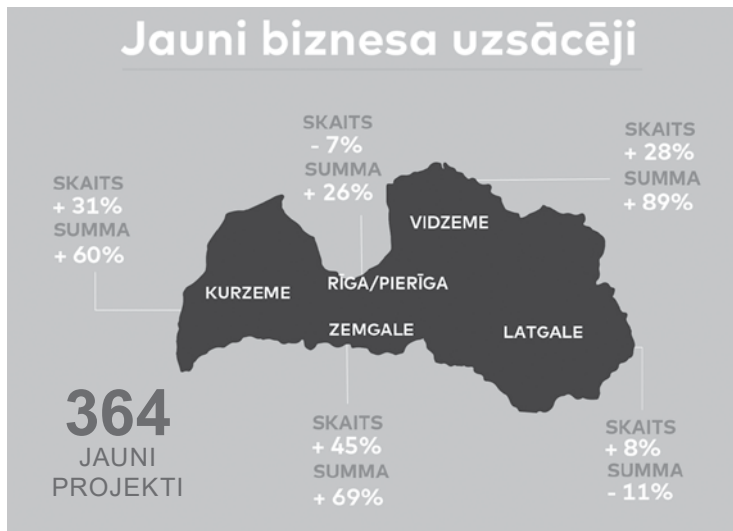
Jauni biznesa uzsācēji

SKAITS
- 7%
SUMMA
+ 26%

SKAITS
+ 28%
SUMMA
+ 89%

SKAITS
+ 31%
SUMMA
+ 60%

VIDZEME

KURZEME

RĪGA/PIERĪGA

ZEMGALE

LATGALE

364
JAUNI
PROJEKTI

SKAITS
+ 45%
SUMMA
+ 69%

SKAITS
+ 8%
SUMMA
- 11%